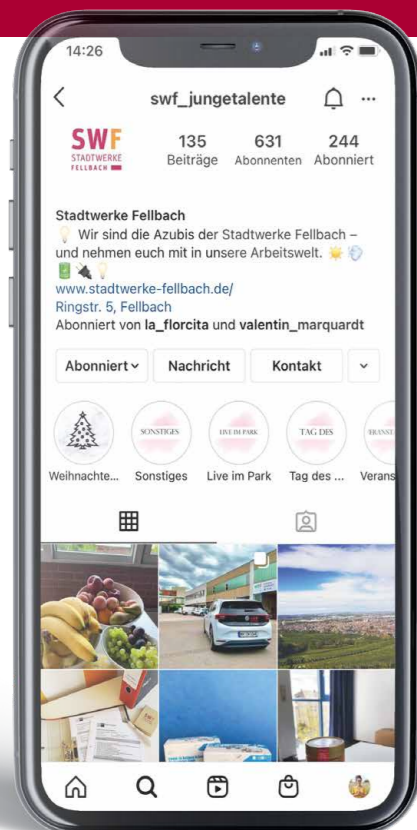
14:26

swf_jungetalente

SWF STADTWERKE FELLBACH

135 Beiträge
631 Abonnenten
244 Abonniert

Stadtwerke Fellbach
💡 Wir sind die Azubis der Stadtwerke Fellbach – und nehmen euch mit in unsere Arbeitswelt. 🌟 💨 🔋🔌💡
www.stadtwerke-fellbach.de/
Ringstr. 5, Fellbach
Abonniert von la_florcita und valentin_marquardt

Abonniert
Nachricht
Kontakt

SONSTIGES
LIVE IM PARK
TAG DES
VERANST

Weihnachte...
Sonstiges
Live im Park
Tag des ...
Verans